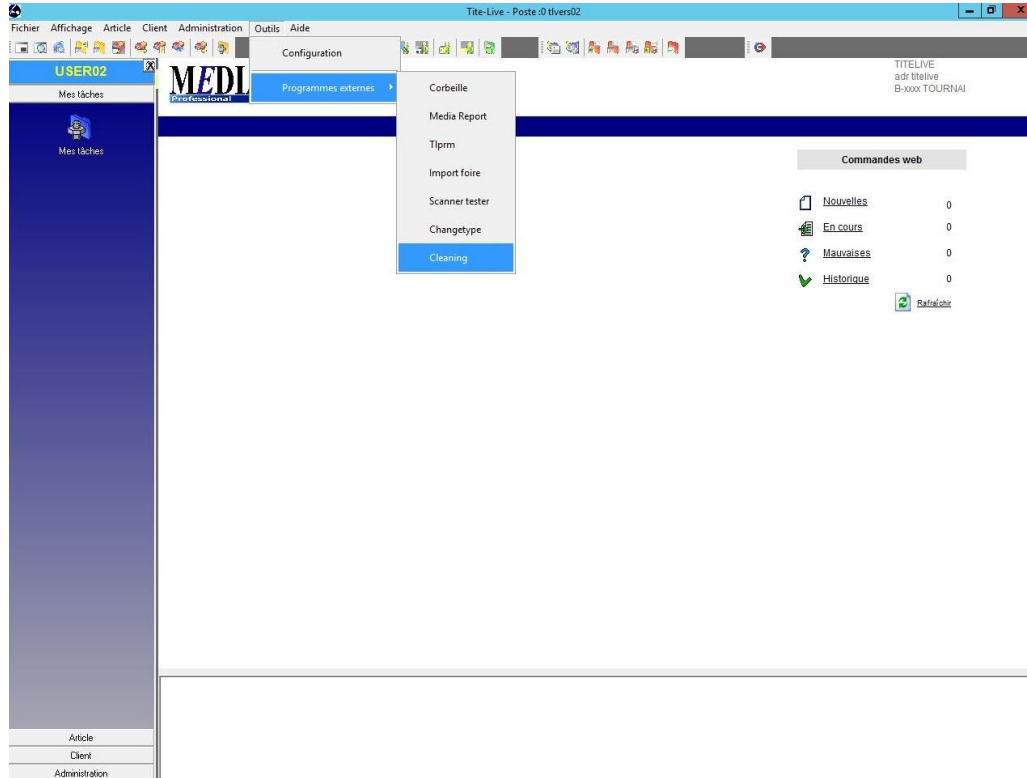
Tite-Live - Poste :0 tlvers02

Fichier Affichage Article Client Administration Outils Aide

Configuration

Programmes externes

Corbeille
Media Report
Tlprm
Import foire
Scanner tester
Changetype
Cleaning

USER02
Mes tâches

Mes tâches

MEDI
Professional

TITELIVE
adr titelive
B-xxxx TOURNAI

Commandes web

| | |
|---|---|
| Nouvelles | 0 |
| En cours | 0 |
| Mauvaises | 0 |
| Historique | 0 |

Rafraîchir

Article
Client
Administration